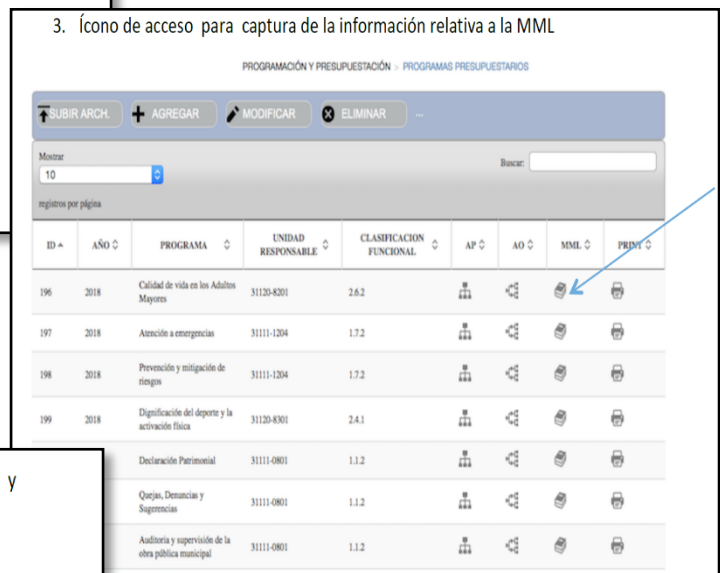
3. Ícono de acceso para captura de la información relativa a la MML

PROGRAMACIÓN Y PRESUPUESTACIÓN > PROGRAMAS PRESUPUESTARIOS

SUBIR ARCH. AGREGAR MODIFICAR ELIMINAR ...

Mostrar
10
registros por página

Buscar:

| ID | AÑO | PROGRAMA | UNIDAD RESPONSABLE | CLASIFICACION FUNCIONAL | AP | AO | MML | PRINT |
|---|---|---|---|---|---|---|---|---|
| 196 | 2018 | Calidad de vida en los Adultos Mayores | 31120-8201 | 2.6.2 | | | | |
| 197 | 2018 | Atención a emergencias | 31111-1204 | 1.7.2 | | | | |
| 198 | 2018 | Prevención y mitigación de riesgos | 31111-1204 | 1.7.2 | | | | |
| 199 | 2018 | Dignificación del deporte y la activación física | 31120-8301 | 2.4.1 | | | | |
| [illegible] | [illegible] | Declaración Patrimonial | 31111-0801 | 1.1.2 | | | | |
| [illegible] | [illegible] | Quejas, Denuncias y Sugerencias | 31111-0801 | 1.1.2 | | | | |
| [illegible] | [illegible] | Auditoria y supervisión de la obra pública municipal | 31111-0801 | 1.1.2 | | | | |

y